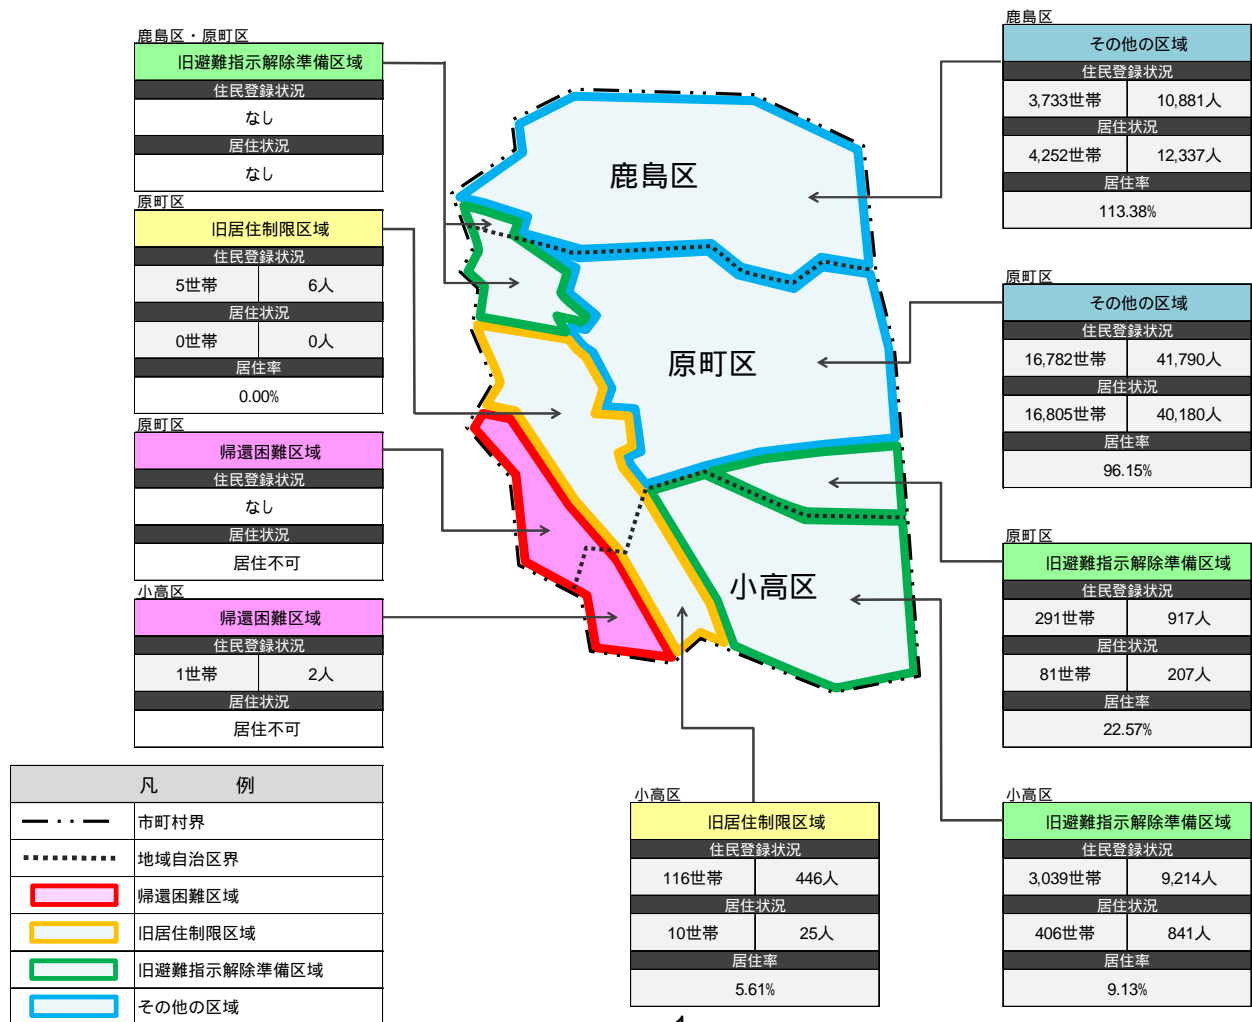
鹿島区・原町区

| 旧避難指示解除準備区域 |
|---|
| 住民登録状況 |
| なし |
| 居住状況 |
| なし |

原町区

| 旧居住制限区域 | |
|---|---|
| 住民登録状況 | |
| 5世帯 | 6人 |
| 居住状況 | |
| 0世帯 | 0人 |
| 居住率 | |
| 0.00% | |

原町区

| 帰還困難区域 |
|---|
| 住民登録状況 |
| なし |
| 居住状況 |
| 居住不可 |

小高区

| 帰還困難区域 | |
|---|---|
| 住民登録状況 | |
| 1世帯 | 2人 |
| 居住状況 | |
| 居住不可 | |

| 凡　例 | |
|---|---|
| | 市町村界 |
| | 地域自治区界 |
| | 帰還困難区域 |
| | 旧居住制限区域 |
| | 旧避難指示解除準備区域 |
| | その他の区域 |

鹿島区

原町区

小高区

鹿島区

| その他の区域 | |
|---|---|
| 住民登録状況 | |
| 3,733世帯 | 10,881人 |
| 居住状況 | |
| 4,252世帯 | 12,337人 |
| 居住率 | |
| 113.38% | |

原町区

| その他の区域 | |
|---|---|
| 住民登録状況 | |
| 16,782世帯 | 41,790人 |
| 居住状況 | |
| 16,805世帯 | 40,180人 |
| 居住率 | |
| 96.15% | |

原町区

| 旧避難指示解除準備区域 | |
|---|---|
| 住民登録状況 | |
| 291世帯 | 917人 |
| 居住状況 | |
| 81世帯 | 207人 |
| 居住率 | |
| 22.57% | |

小高区

| 旧居住制限区域 | |
|---|---|
| 住民登録状況 | |
| 116世帯 | 446人 |
| 居住状況 | |
| 10世帯 | 25人 |
| 居住率 | |
| 5.61% | |

小高区

| 旧避難指示解除準備区域 | |
|---|---|
| 住民登録状況 | |
| 3,039世帯 | 9,214人 |
| 居住状況 | |
| 406世帯 | 841人 |
| 居住率 | |
| 9.13% | |